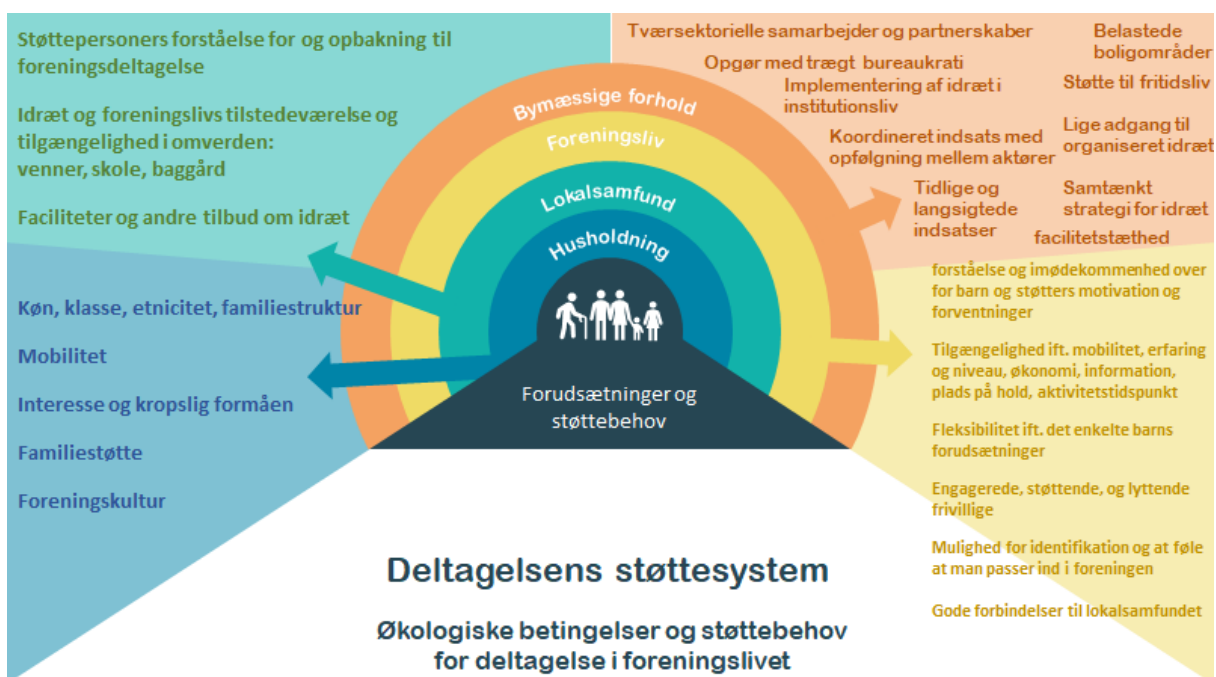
Støttepersoners forståelse for og opbakning til foreningsdeltagelse

Idræt og foreningslivs tilstedeværelse og tilgængelighed i omverden: venner, skole, baggård

Faciliteter og andre tilbud om idræt

Køn, klasse, etnicitet, familiestruktur

Mobilitet

Interesse og kropslig formåen

Familiestøtte

Foreningskultur

Tværsektorielle samarbejder og partnerskaber

Belastede boligområder

Opgør med trægt bureaukrati

Implementering af idræt i institutionsliv

Støtte til fritidsliv

Koordineret indsats med opfølgning mellem aktører

Lige adgang til organiseret idræt

Tidlige og langsigtede indsatser

Samtænkt strategi for idræt

facilitetstæthed

Bymæssige forhold

Foreningsliv

Lokalsamfund

Husholdning

Forudsætninger og støttebehov

forståelse og imødekommenhed over for barn og støtters motivation og forventninger

Tilgængelighed ift. mobilitet, erfaring og niveau, økonomi, information, plads på hold, aktivitetstidspunkt

Fleksibilitet ift. det enkelte barns forudsætninger

Engagerede, støttende, og lyttende frivillige

Mulighed for identifikation og at føle at man passer ind i foreningen

Gode forbindelser til lokalsamfundet

Deltagelsens støttesystem

Økologiske betingelser og støttebehov for deltagelse i foreningslivet